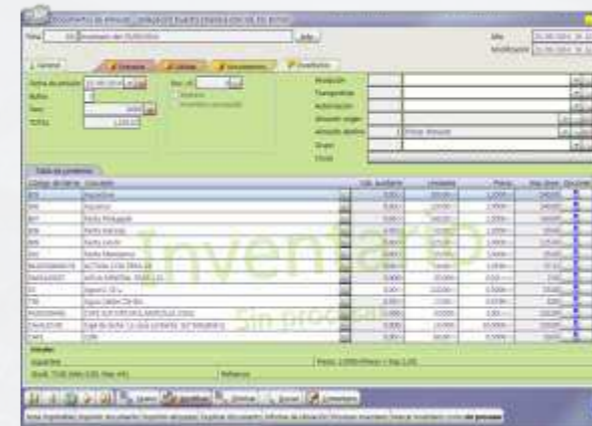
Inventario

Sin procesar

Tabla de productos

General

Fecha de emisión

TOTAL

Alta

Modificación

Almacén origen

Almacén destino

Transportista

Autorización

Grupo

Clave

Código de barras

Descripción

Cdd. Auxiliar

Unidades

Precio

Imp. Neto

Guardar

Cancelar

Imprimir

Email

Consultas